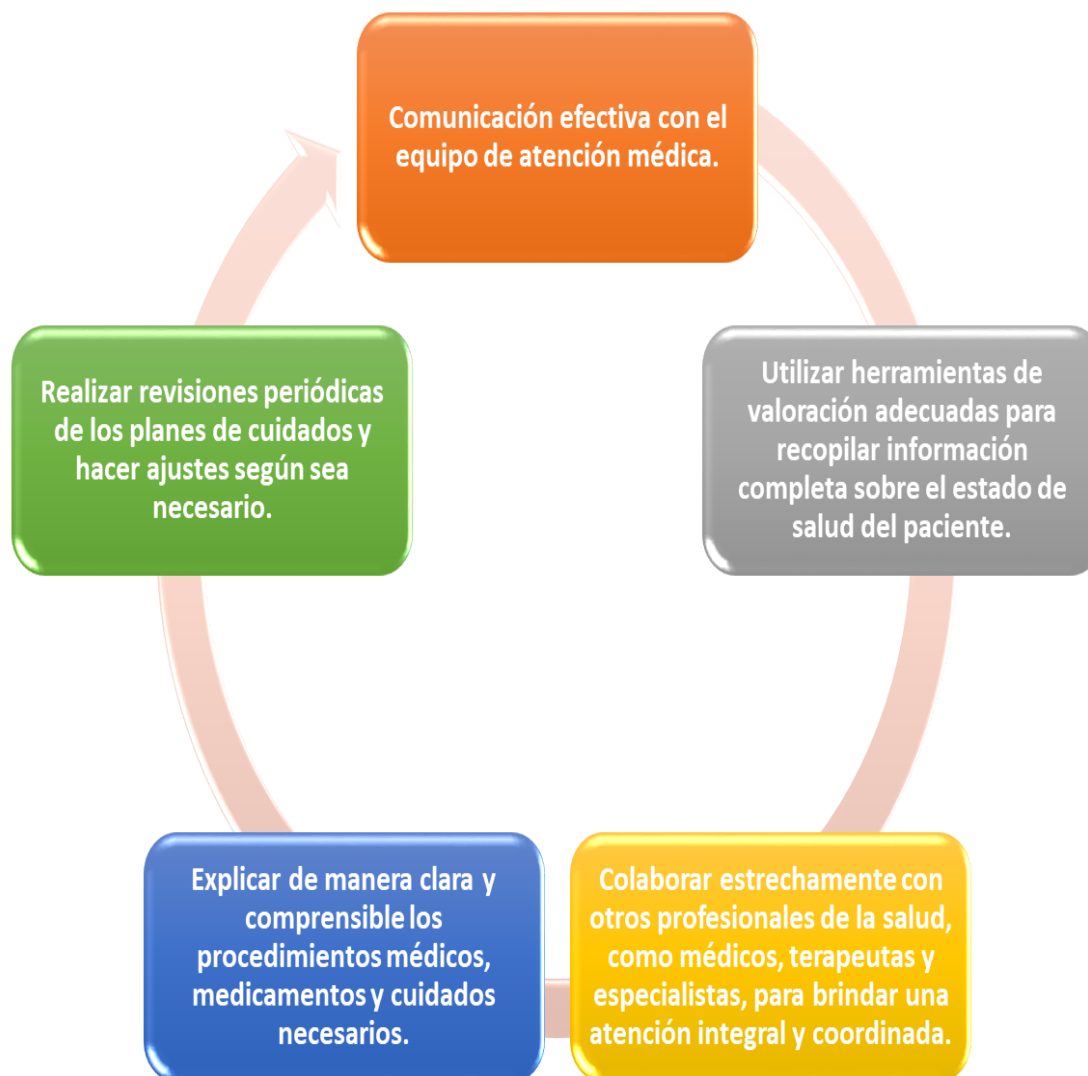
Comunicación efectiva con el equipo de atención médica.

Utilizar herramientas de valoración adecuadas para recopilar información completa sobre el estado de salud del paciente.

Colaborar estrechamente con otros profesionales de la salud, como médicos, terapeutas y especialistas, para brindar una atención integral y coordinada.

Explicar de manera clara y comprensible los procedimientos médicos, medicamentos y cuidados necesarios.

Realizar revisiones periódicas de los planes de cuidados y hacer ajustes según sea necesario.